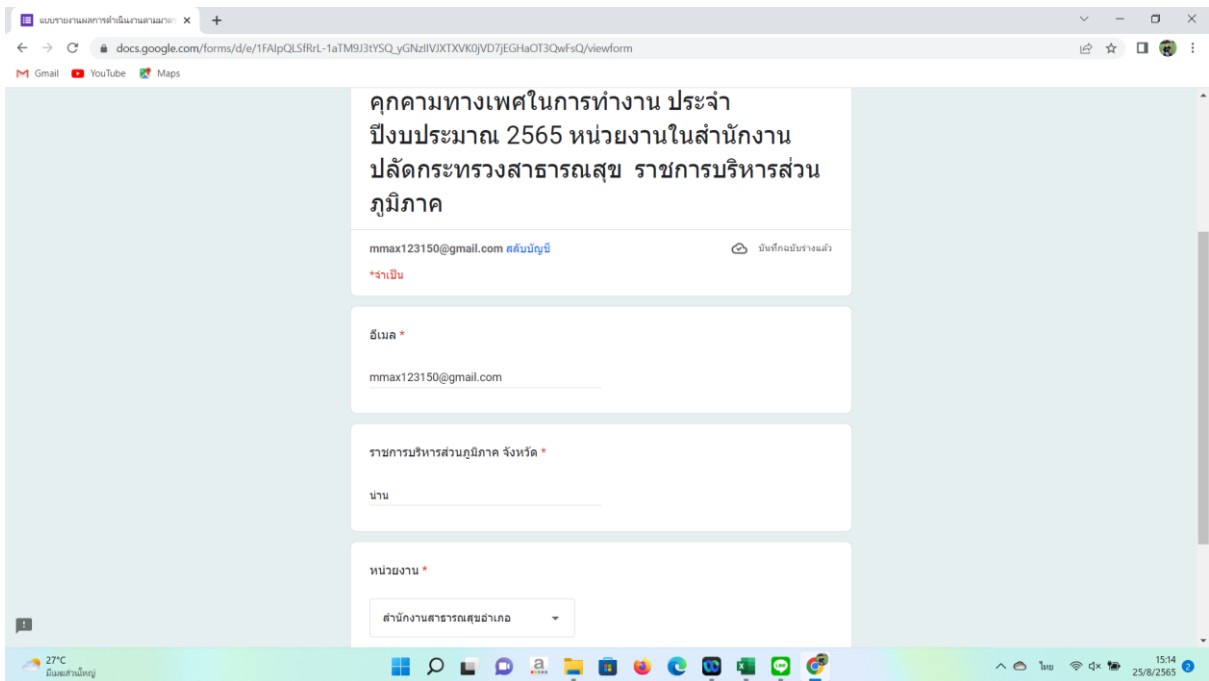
แบบรายงานผลการดำเนินงานตามมาต ×
+

docs.google.com/forms/d/e/1FAIpQLSfRrL-1aTM9J3tYSQ_yGNzlIVJXTXVK0jVD7jEGHaOT3QwFsQ/viewform

Gmail YouTube Maps

คุกคามทางเพศในการทำงาน ประจำปีงบประมาณ 2565 หน่วยงานในสำนักงานปลัดกระทรวงสาธารณสุข ราชการบริหารส่วนภูมิภาค

mmax123150@gmail.com สลับบัญชี

บันทึกฉบับร่างแล้ว

*จำเป็น

อีเมล *

mmax123150@gmail.com

ราชการบริหารส่วนภูมิภาค จังหวัด *

น่าน

หน่วยงาน *

สำนักงานสาธารณสุขอำเภอ

27°C
มีเมฆส่วนใหญ่

ไทย

15:14
25/8/2565